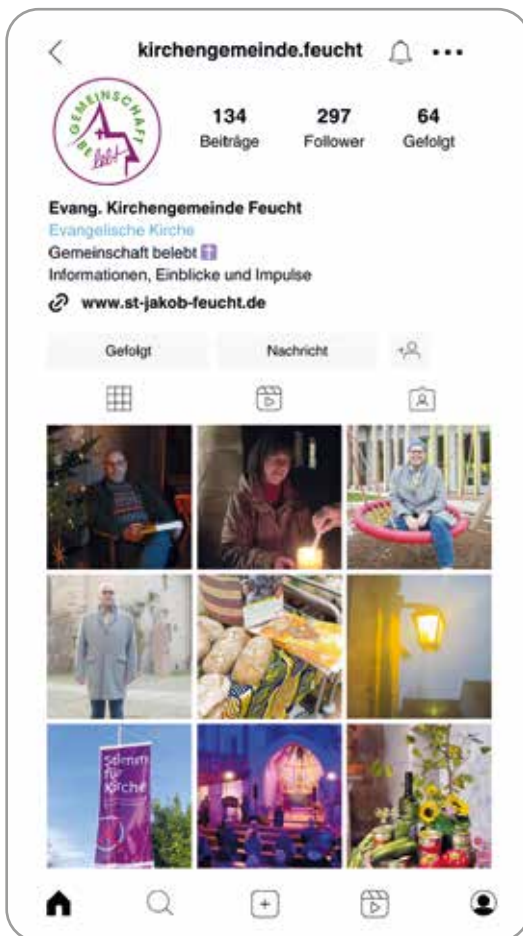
kirchengemeinde.feucht

GEMEINSCHAFT lebt

134
Beiträge

297
Follower

64
Gefolgt

Evang. Kirchengemeinde Feucht
Evangelische Kirche
Gemeinschaft belebt
Informationen, Einblicke und Impulse
www.st-jakob-feucht.de

Gefolgt
Nachricht

Sternstunden für Kirche